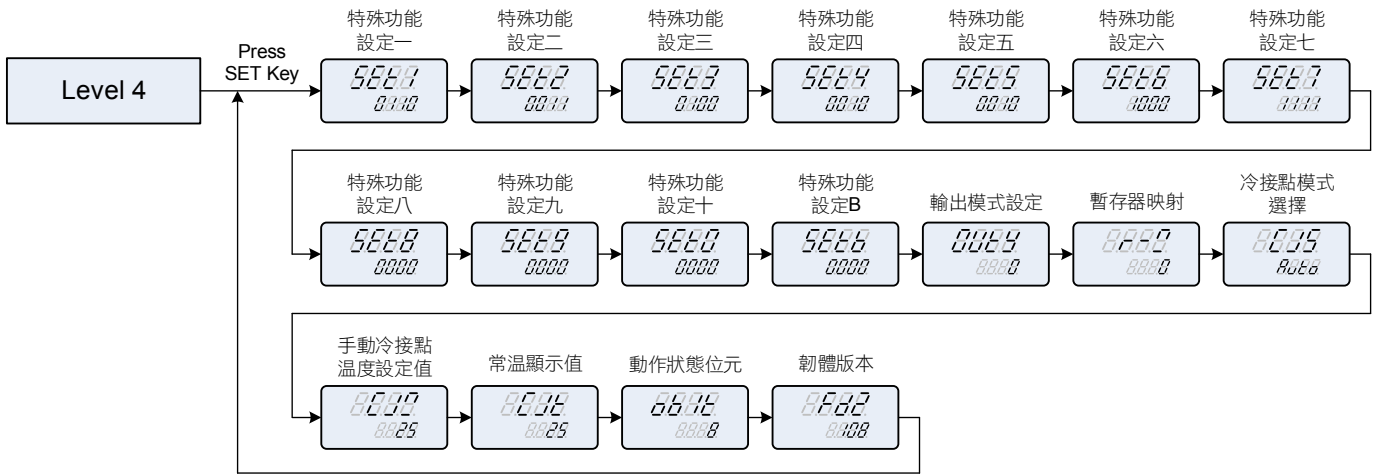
Level 4

Press SET Key

特殊功能設定一
SEt1
0110

特殊功能設定二
SEt2
0011

特殊功能設定三
SEt3
0100

特殊功能設定四
SEt4
0010

特殊功能設定五
SEt5
0010

特殊功能設定六
SEt6
1000

特殊功能設定七
SEt7
1111

特殊功能設定八
SEt8
0000

特殊功能設定九
SEt9
0000

特殊功能設定十
SEt0
0000

特殊功能設定B
SEtb
0000

輸出模式設定
OUtY
0

暫存器映射
rt0
0

冷接點模式選擇
CJS
Auto

手動冷接點溫度設定值
CJU
25

常溫顯示值
CJE
25

動作狀態位元
bIt
8

韌體版本
Fd2
108